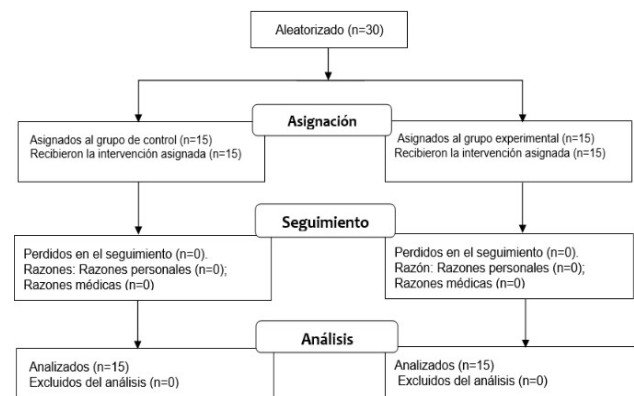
Aleatorizado (n=30)

Asignación

Asignados al grupo de control (n=15)
Recibieron la intervención asignada (n=15)

Asignados al grupo experimental (n=15)
Recibieron la intervención asignada (n=15)

Seguimiento

Perdidos en el seguimiento (n=0).
Razones: Razones personales (n=0);
Razones médicas (n=0)

Perdidos en el seguimiento (n=0).
Razón: Razones personales (n=0);
Razones médicas (n=0)

Análisis

Analizados (n=15)
Excluidos del análisis (n=0)

Analizados (n=15)
Excluidos del análisis (n=0)